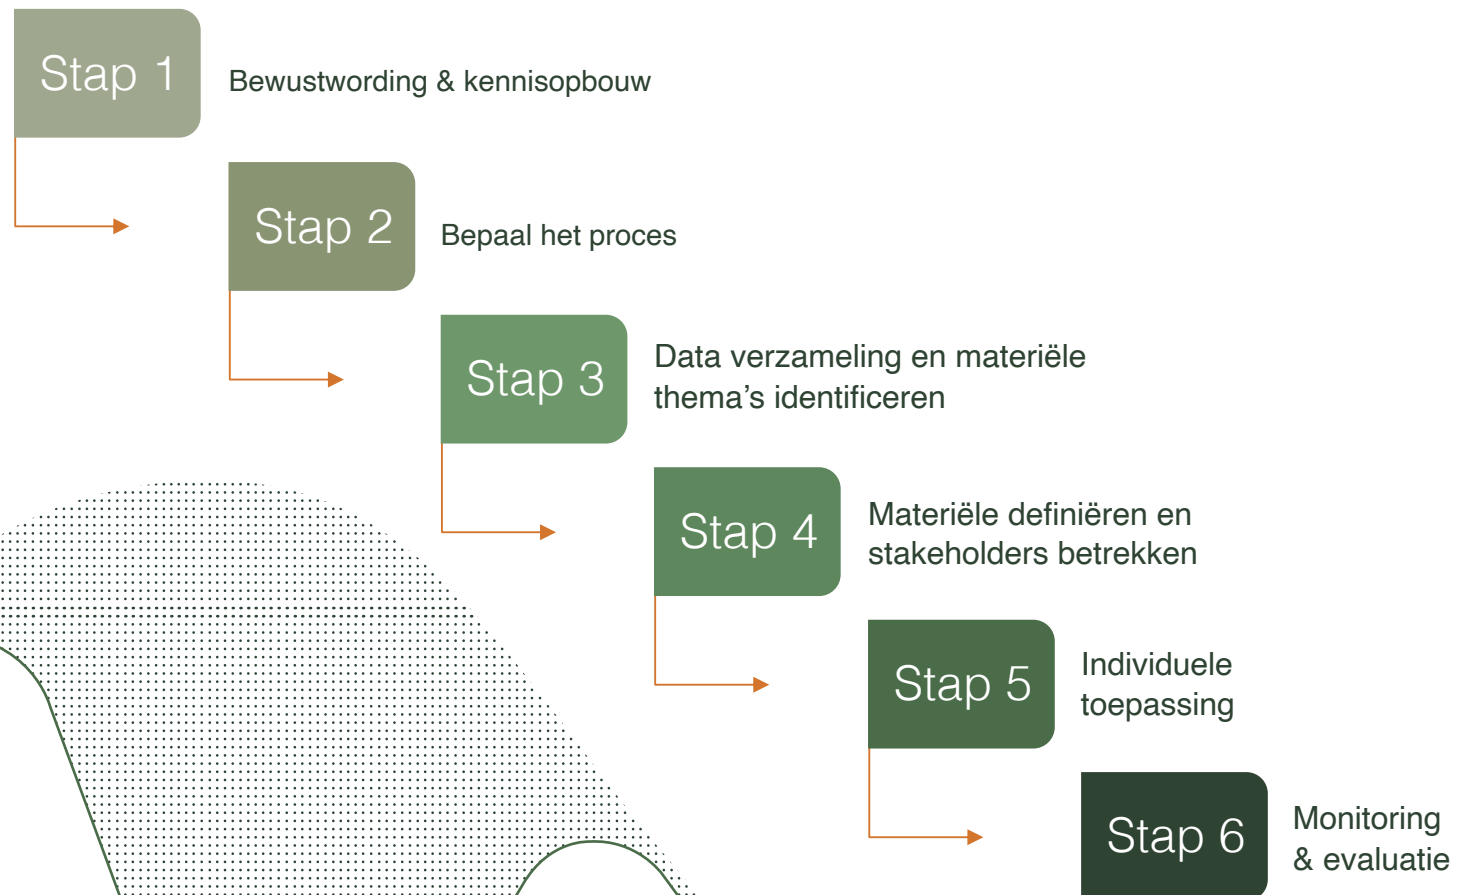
Stap 1
Bewustwording & kennisopbouw

Stap 2
Bepaal het proces

Stap 3
Data verzameling en materiële thema’s identificeren

Stap 4
Materiële definiëren en stakeholders betrekken

Stap 5
Individuele toepassing

Stap 6
Monitoring & evaluatie